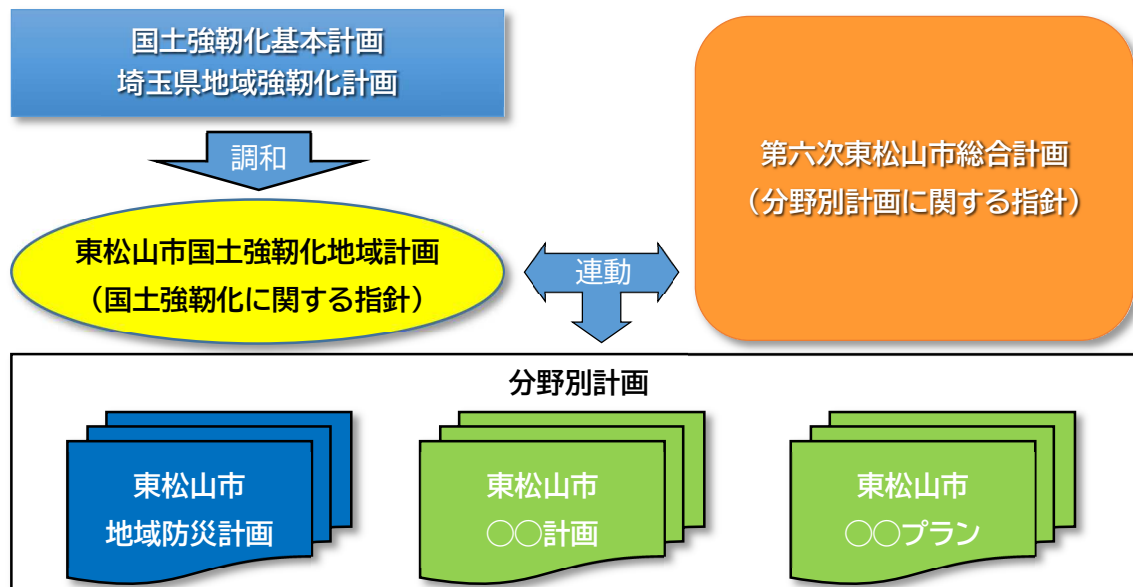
国土強靭化基本計画
埼玉県地域強靭化計画

調和

第六次東松山市総合計画
（分野別計画に関する指針）

東松山市国土強靭化地域計画
（国土強靭化に関する指針）

連動

分野別計画

東松山市
地域防災計画

東松山市
〇〇計画

東松山市
〇〇プラン